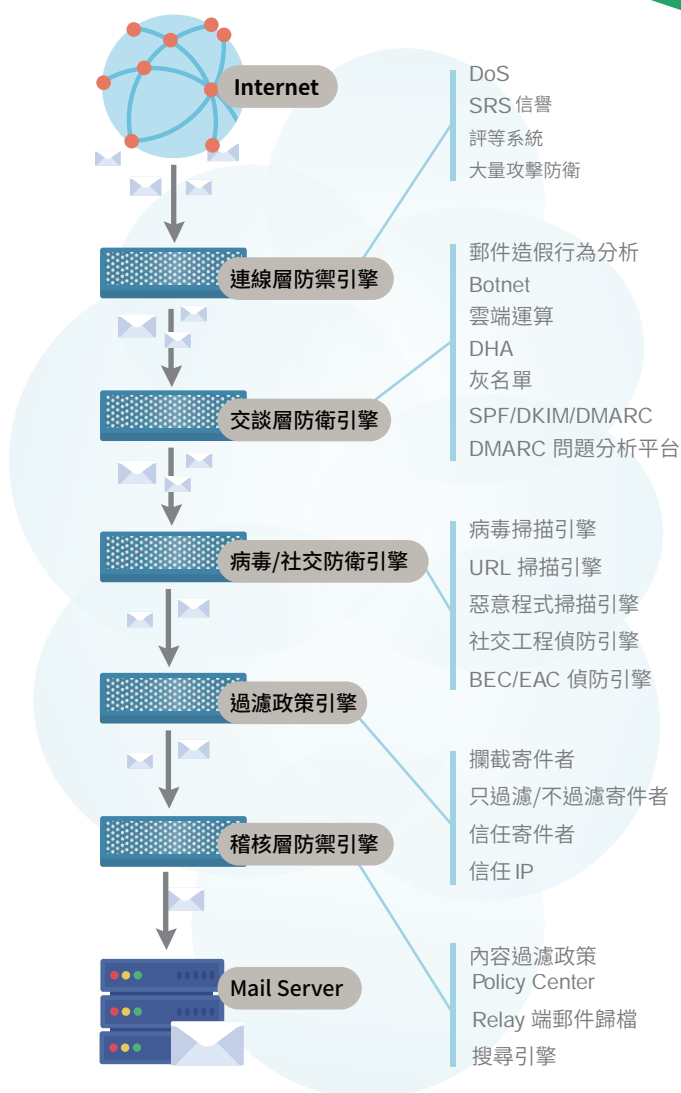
Internet

DoS
SRS 信譽
評等系統
大量攻擊防衛

連線層防禦引擎

郵件造假行為分析
Botnet
雲端運算
DHA
灰名單
SPF/DKIM/DMARC
DMARC 問題分析平台

交談層防衛引擎

病毒/社交防衛引擎

病毒掃描引擎
URL 掃描引擎
惡意程式掃描引擎
社交工程偵防引擎
BEC/EAC 偵防引擎

過濾政策引擎

攔截寄件者
只過濾/不過濾寄件者
信任寄件者
信任 IP

稽核層防禦引擎

Mail Server

內容過濾政策
Policy Center
Relay 端郵件歸檔
搜尋引擎